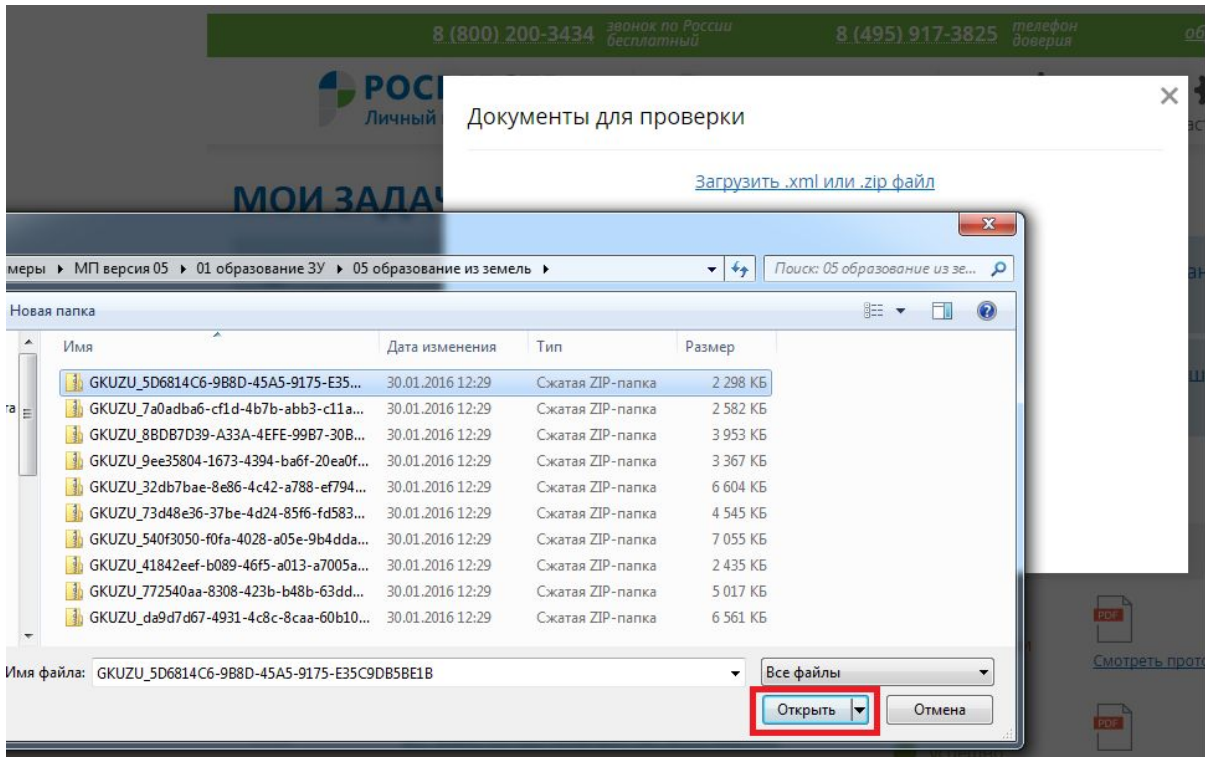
8 (800) 200-3434 звонок по России бесплатный 8 (495) 917-3825 телефон доверия об

РОС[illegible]
Личный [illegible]

МОИ ЗАДАЧ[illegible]

Документы для проверки

Загрузить .xml или .zip файл

меры ▸ МП версия 05 ▸ 01 образование ЗУ ▸ 05 образование из земель ▸

Поиск: 05 образование из зе...

Новая папка

| Имя | Дата изменения | Тип | Размер |
|---|---|---|---|
| GKUZU_5D6814C6-9B8D-45A5-9175-E35... | 30.01.2016 12:29 | Сжатая ZIP-папка | 2 298 КБ |
| GKUZU_7a0adba6-cf1d-4b7b-abb3-c11a... | 30.01.2016 12:29 | Сжатая ZIP-папка | 2 582 КБ |
| GKUZU_8BDB7D39-A33A-4EFE-99B7-30B... | 30.01.2016 12:29 | Сжатая ZIP-папка | 3 953 КБ |
| GKUZU_9ee35804-1673-4394-ba6f-20ea0f... | 30.01.2016 12:29 | Сжатая ZIP-папка | 3 367 КБ |
| GKUZU_32db7bae-8e86-4c42-a788-ef794... | 30.01.2016 12:29 | Сжатая ZIP-папка | 6 604 КБ |
| GKUZU_73d48e36-37be-4d24-85f6-fd583... | 30.01.2016 12:29 | Сжатая ZIP-папка | 4 545 КБ |
| GKUZU_540f3050-f0fa-4028-a05e-9b4dda... | 30.01.2016 12:29 | Сжатая ZIP-папка | 7 055 КБ |
| GKUZU_41842eef-b089-46f5-a013-a7005a... | 30.01.2016 12:29 | Сжатая ZIP-папка | 2 435 КБ |
| GKUZU_772540aa-8308-423b-b48b-63dd... | 30.01.2016 12:29 | Сжатая ZIP-папка | 5 017 КБ |
| GKUZU_da9d7d67-4931-4c8c-8caa-60b10... | 30.01.2016 12:29 | Сжатая ZIP-папка | 6 561 КБ |

Имя файла: GKUZU_5D6814C6-9B8D-45A5-9175-E35C9DB5BE1B

Все файлы

Открыть

Отмена

PDF

Смотреть прото

PDF